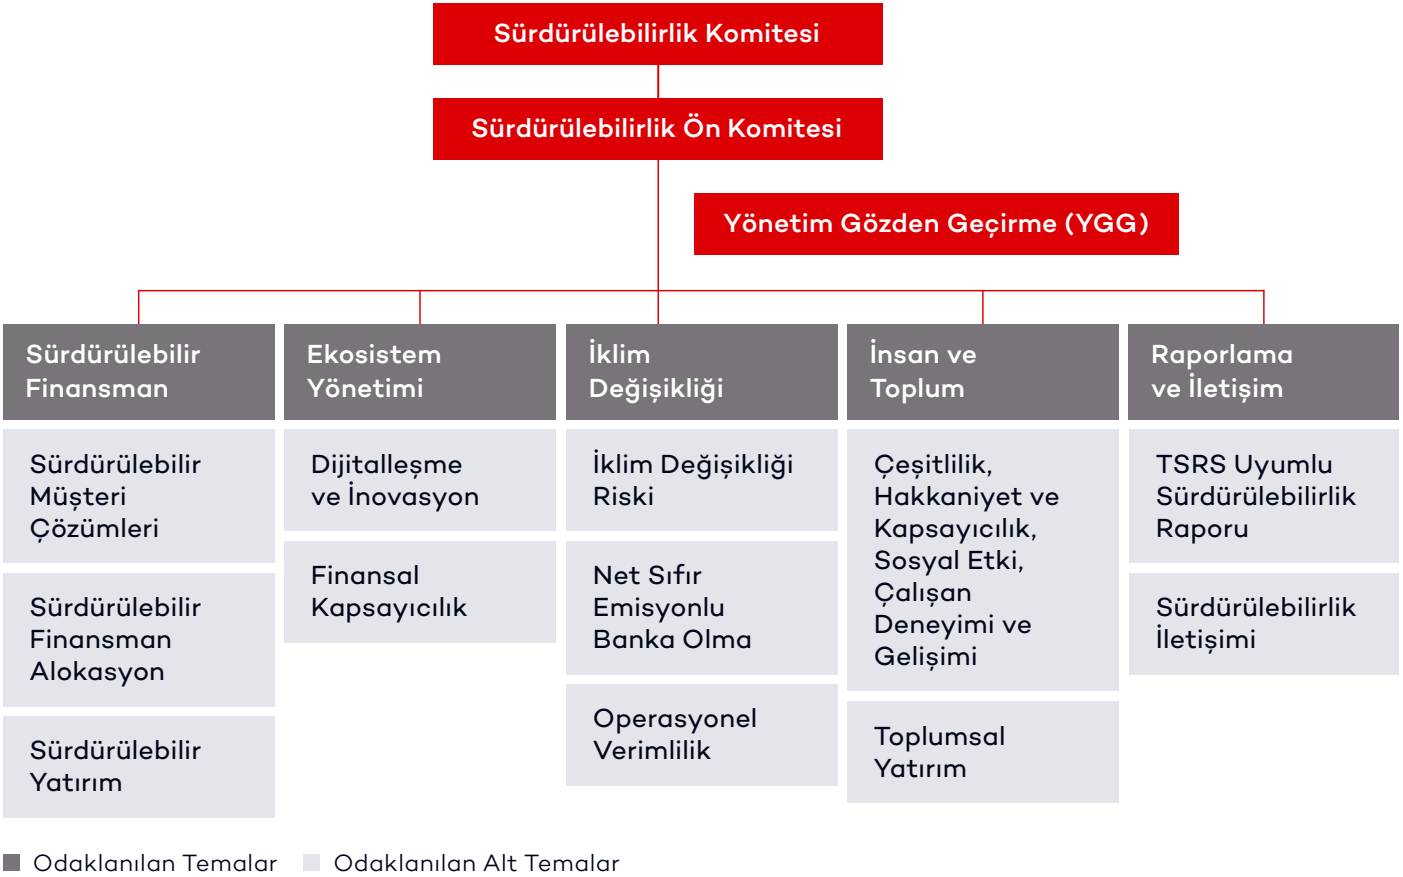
Sürdürülebilirlik Komitesi

Sürdürülebilirlik Ön Komitesi

Yönetim Gözden Geçirme (YGG)

Sürdürülebilir Finansman

Sürdürülebilir Müşteri Çözümleri

Sürdürülebilir Finansman Alokasyon

Sürdürülebilir Yatırım

Ekosistem Yönetimi

Dijitalleşme ve İnovasyon

Finansal Kapsayıcılık

İklim Değişikliği

İklim Değişikliği Riski

Net Sıfır Emisyonlu Banka Olma

Operasyonel Verimlilik

İnsan ve Toplum

Çeşitlilik, Hakkaniyet ve Kapsayıcılık, Sosyal Etki, Çalışan Deneyimi ve Gelişimi

Toplumsal Yatırım

Raporlama ve İletişim

TSRS Uyumlu Sürdürülebilirlik Raporu

Sürdürülebilirlik İletişimi

Odaklanılan Temalar Odaklanılan Alt Temalar